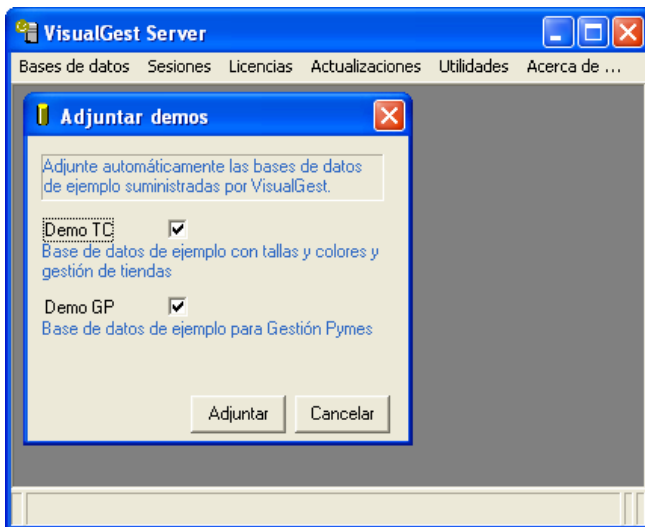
VisualGest Server

Bases de datos Sesiones Licencias Actualizaciones Utilidades Acerca de ...

Adjuntar demos

Adjunte automáticamente las bases de datos de ejemplo suministradas por VisualGest.

Demo TC

Base de datos de ejemplo con tallas y colores y gestión de tiendas

Demo GP

Base de datos de ejemplo para Gestión Pymes

Adjuntar Cancelar